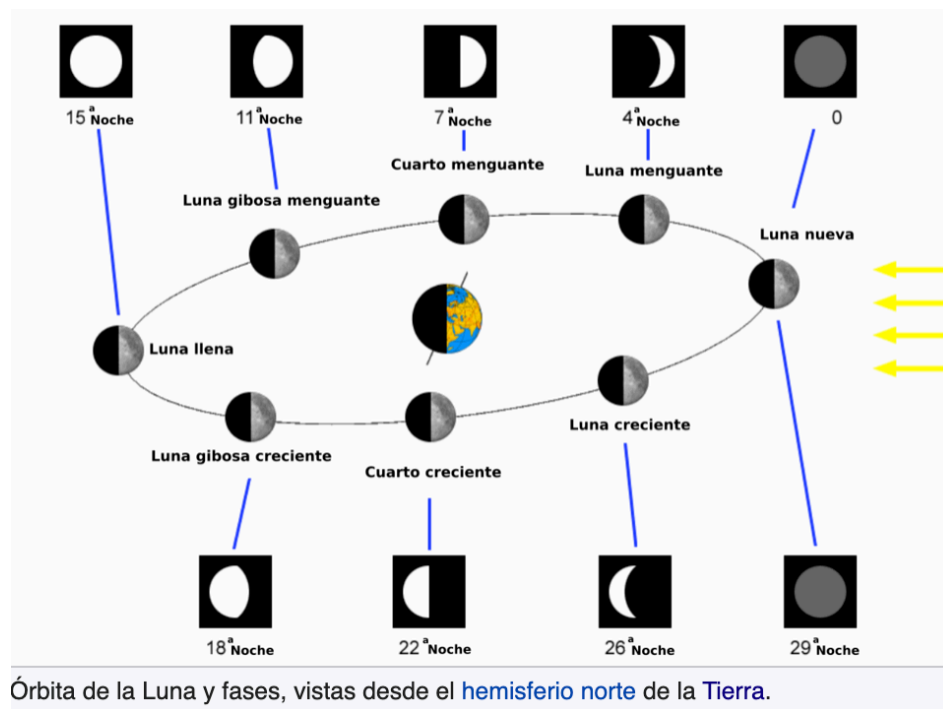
15ª Noche
11ª Noche
7ª Noche
4ª Noche
0

Cuarto menguante
Luna menguante
Luna gibosa menguante
Luna nueva
Luna llena
Luna creciente
Luna gibosa creciente
Cuarto creciente

18ª Noche
22ª Noche
26ª Noche
29ª Noche

Órbita de la Luna y fases, vistas desde el hemisferio norte de la Tierra.